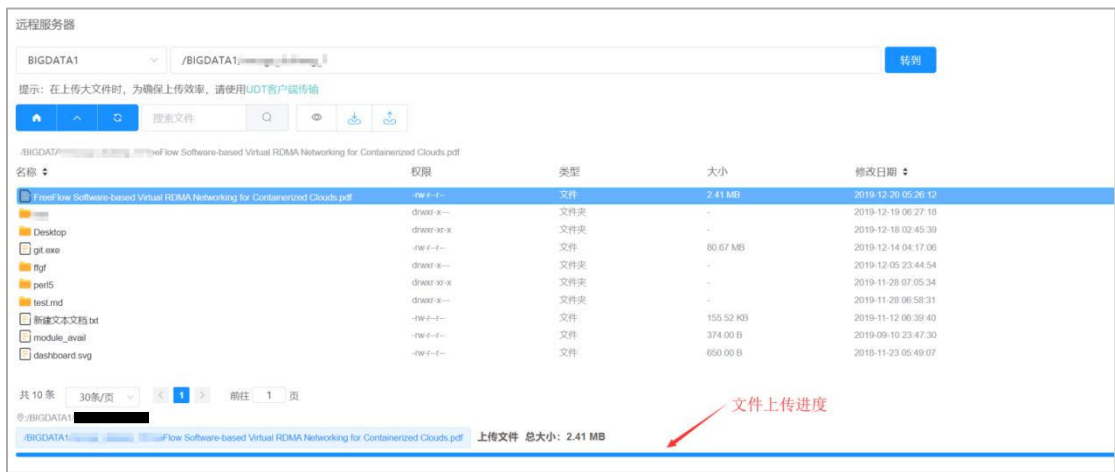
远程服务器

BIGDATA1 /BIGDATA1/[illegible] 转到

提示：在上传大文件时，为确保上传效率，请使用UDT客户端传输

搜索文件

/BIGDATA1/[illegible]eeFlow Software-based Virtual RDMA Networking for Containerized Clouds.pdf

| 名称 | 权限 | 类型 | 大小 | 修改日期 |
|---|---|---|---|---|
| FreeFlow Software-based Virtual RDMA Networking for Containerized Clouds.pdf | -rw-r--r-- | 文件 | 2.41 MB | 2019-12-20 05:26:12 |
| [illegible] | drwxr-x--- | 文件夹 | - | 2019-12-19 06:27:18 |
| Desktop | drwxr-xr-x | 文件夹 | - | 2019-12-18 02:45:39 |
| git.exe | -rw-r--r-- | 文件 | 80.67 MB | 2019-12-14 04:17:06 |
| ffgf | drwxr-x--- | 文件夹 | - | 2019-12-05 23:44:54 |
| perl5 | drwxr-xr-x | 文件夹 | - | 2019-11-28 07:05:34 |
| test.md | drwxr-x--- | 文件夹 | - | 2019-11-28 06:58:31 |
| 新建文本文档.txt | -rw-r--r-- | 文件 | 155.52 KB | 2019-11-12 06:39:40 |
| module_avail | -rw-r--r-- | 文件 | 374.00 B | 2019-09-10 23:47:30 |
| dashboard.svg | -rw-r--r-- | 文件 | 650.00 B | 2018-11-23 05:49:07 |

共 10 条 30条/页 1 前往 1 页

/BIGDATA1/

文件上传进度

/BIGDATA1/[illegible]Flow Software-based Virtual RDMA Networking for Containerized Clouds.pdf 上传文件 总大小：2.41 MB